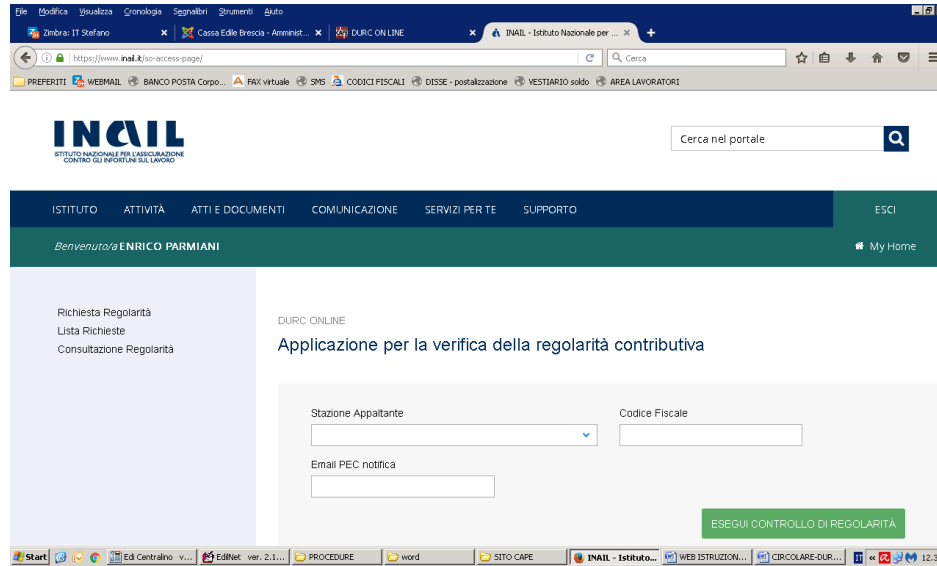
File Modifica Visualizza Cronologia Segnalibri Strumenti Aiuto

Zimbra: IT Stefano ×
Cassa Edile Brescia - Amminist... ×
DURC ON LINE ×
INAIL - Istituto Nazionale per ... ×
+

https://www.inail.it/so-access-page/
Cerca

PREFERITI
WEBMAIL
BANCO POSTA Corpo...
FAX virtuale
SMS
CODICI FISCALI
DISSE - postalizzazione
VESTIARIO soldo
AREA LAVORATORI

INAIL
ISTITUTO NAZIONALE PER L'ASSICURAZIONE CONTRO GLI INFORTUNI SUL LAVORO

Cerca nel portale

ISTITUTO
ATTIVITÀ
ATTI E DOCUMENTI
COMUNICAZIONE
SERVIZI PER TE
SUPPORTO
ESCI

Benvenuto/a ENRICO PARMIANI
My Home

Richiesta Regolarità
Lista Richieste
Consultazione Regolarità

DURC ONLINE

Applicazione per la verifica della regolarità contributiva

Stazione Appaltante

Codice Fiscale

Email PEC notifica

ESEGUI CONTROLLO DI REGOLARITÀ

Start
Edi Centralino v...
EdiNet ver. 2.1...
PROCEDURE
word
SITO CAPE
INAIL - Istituto...
WEB ISTRUZION...
CIRCOLARE-DUR...
12.3